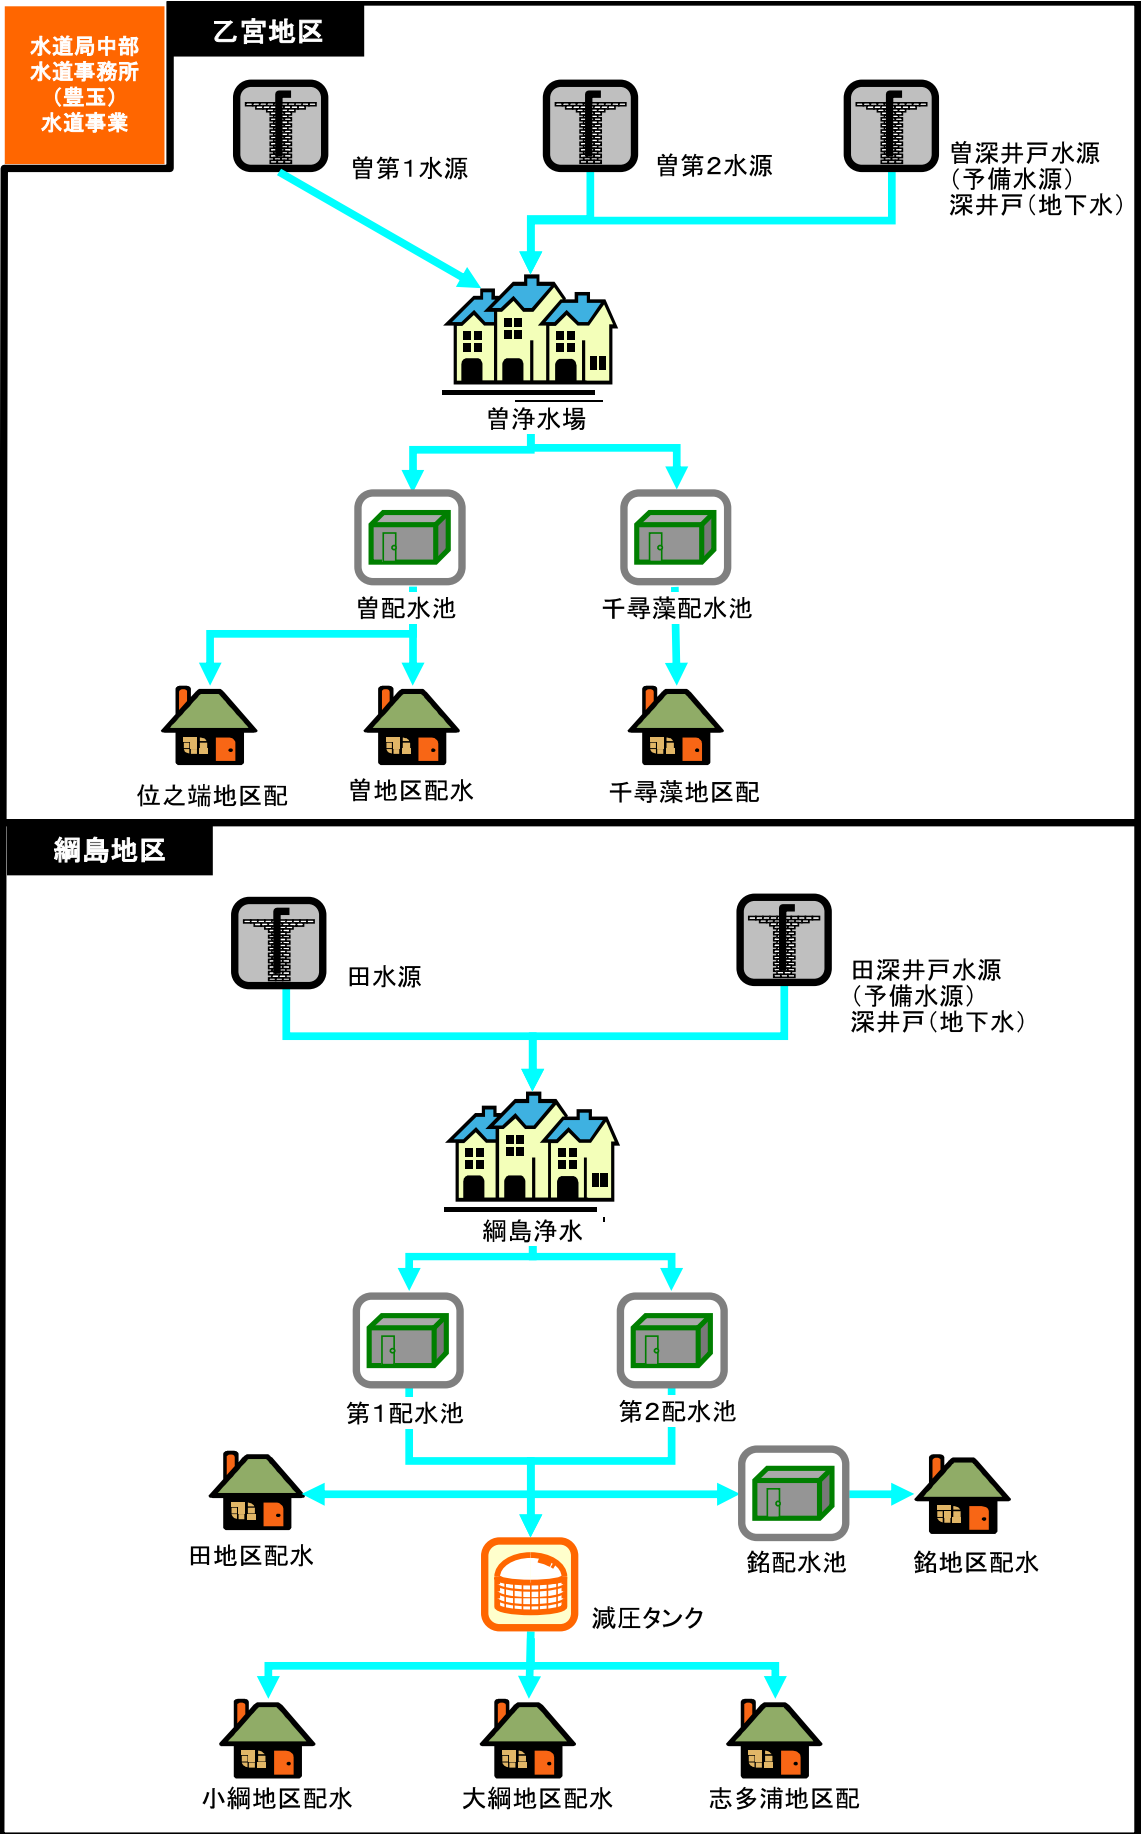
水道局中部
水道事務所
（豊玉）
水道事業

乙宮地区

曽第1水源

曽第2水源

曽深井戸水源
（予備水源）
深井戸（地下水）

曽浄水場

曽配水池

千尋藻配水池

位之端地区配

曽地区配水

千尋藻地区配

網島地区

田水源

田深井戸水源
（予備水源）
深井戸（地下水）

網島浄水

第1配水池

第2配水池

田地区配水

銘配水池

銘地区配水

減圧タンク

小網地区配水

大網地区配水

志多浦地区配